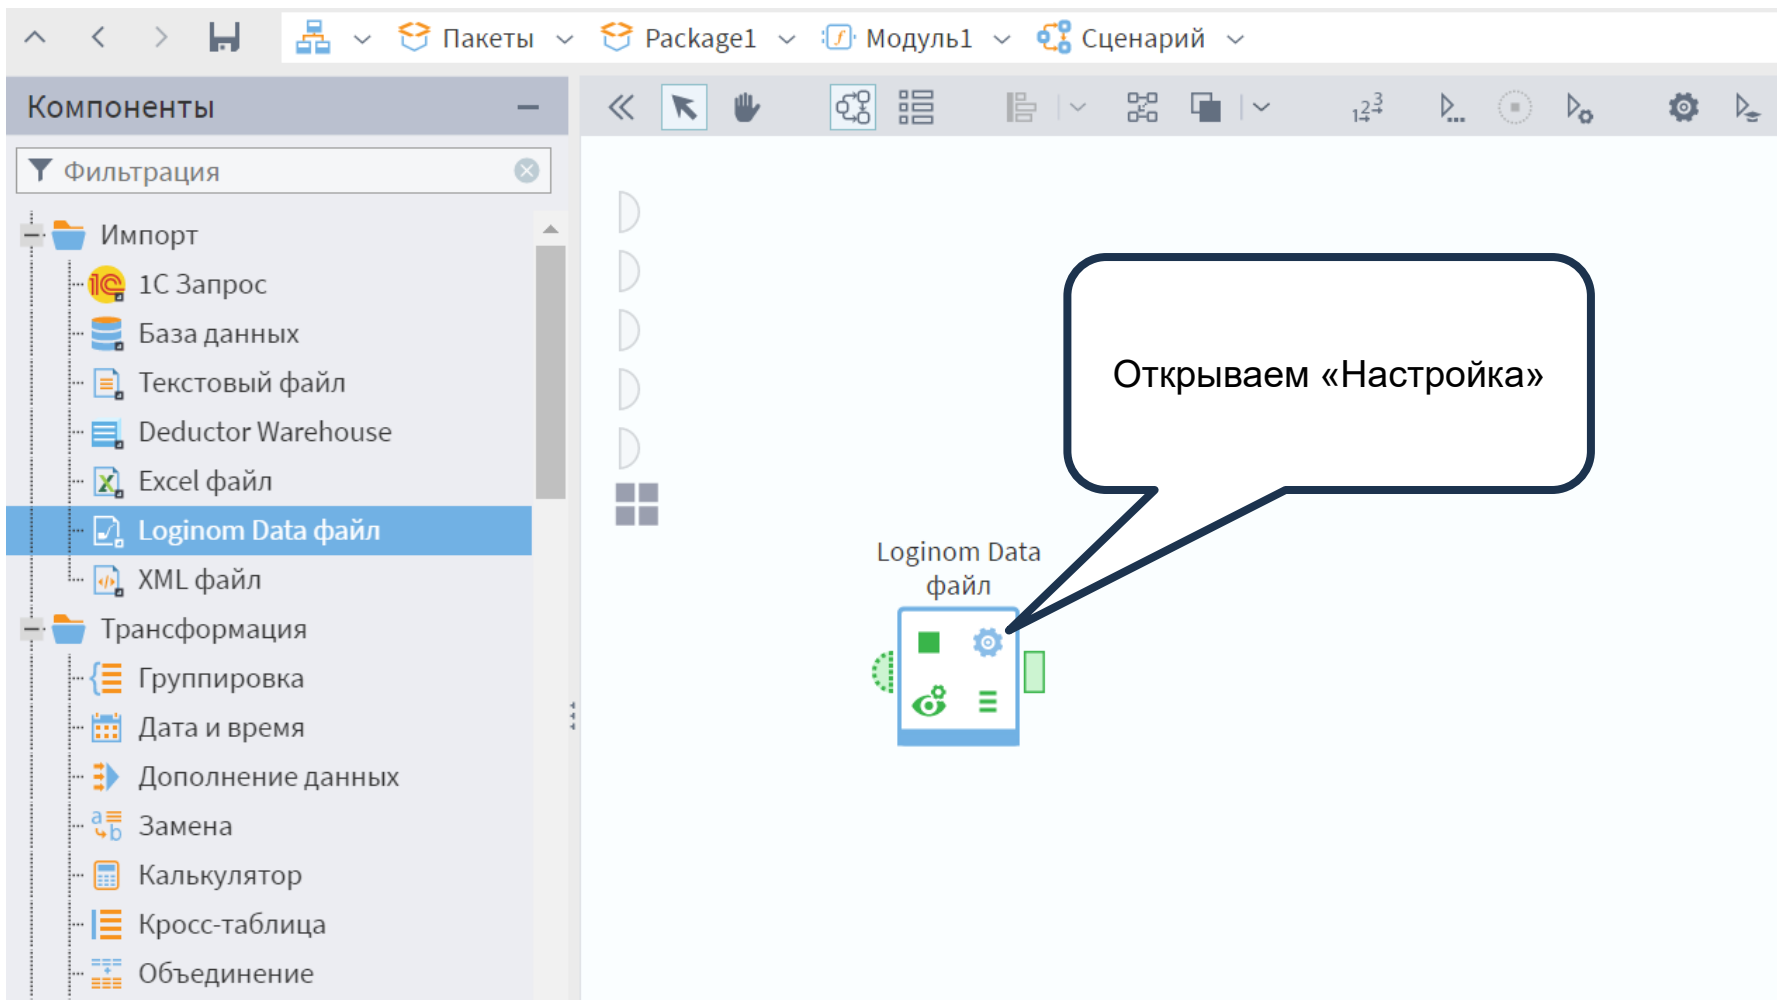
Пакеты Package1 Модуль1 Сценарий

Компоненты

Фильтрация

Импорт
1С Запрос
База данных
Текстовый файл
Deductor Warehouse
Excel файл
Loginom Data файл
XML файл
Трансформация
Группировка
Дата и время
Дополнение данных
Замена
Калькулятор
Кросс-таблица
Объединение

Открываем «Настройка»

Loginom Data файл